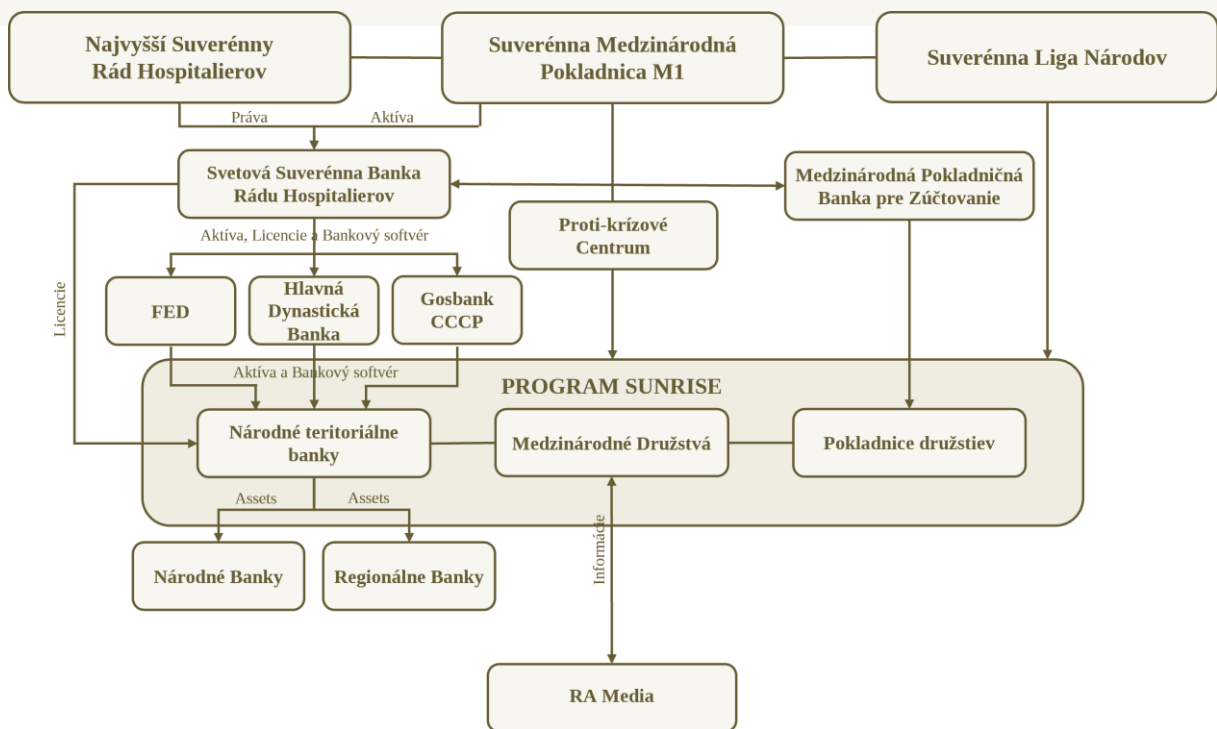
Najvyšší Suverénny Rád Hospitalierov

Suverénna Medzinárodná Pokladnica M1

Suverénna Liga Národov

Práva

Aktíva

Svetová Suverénna Banka Rádu Hospitalierov

Medzinárodná Pokladničná Banka pre Zúčtovanie

Proti-krízové Centrum

Aktíva, Licencie a Bankový softvér

Licencie

FED

Hlavná Dynastická Banka

Gosbank CCCP

Aktíva a Bankový softvér

PROGRAM SUNRISE

Národné teritoriálne banky

Medzinárodné Družstvá

Pokladnice družstiev

Assets

Assets

Národné Banky

Regionálne Banky

Informácie

RA Media